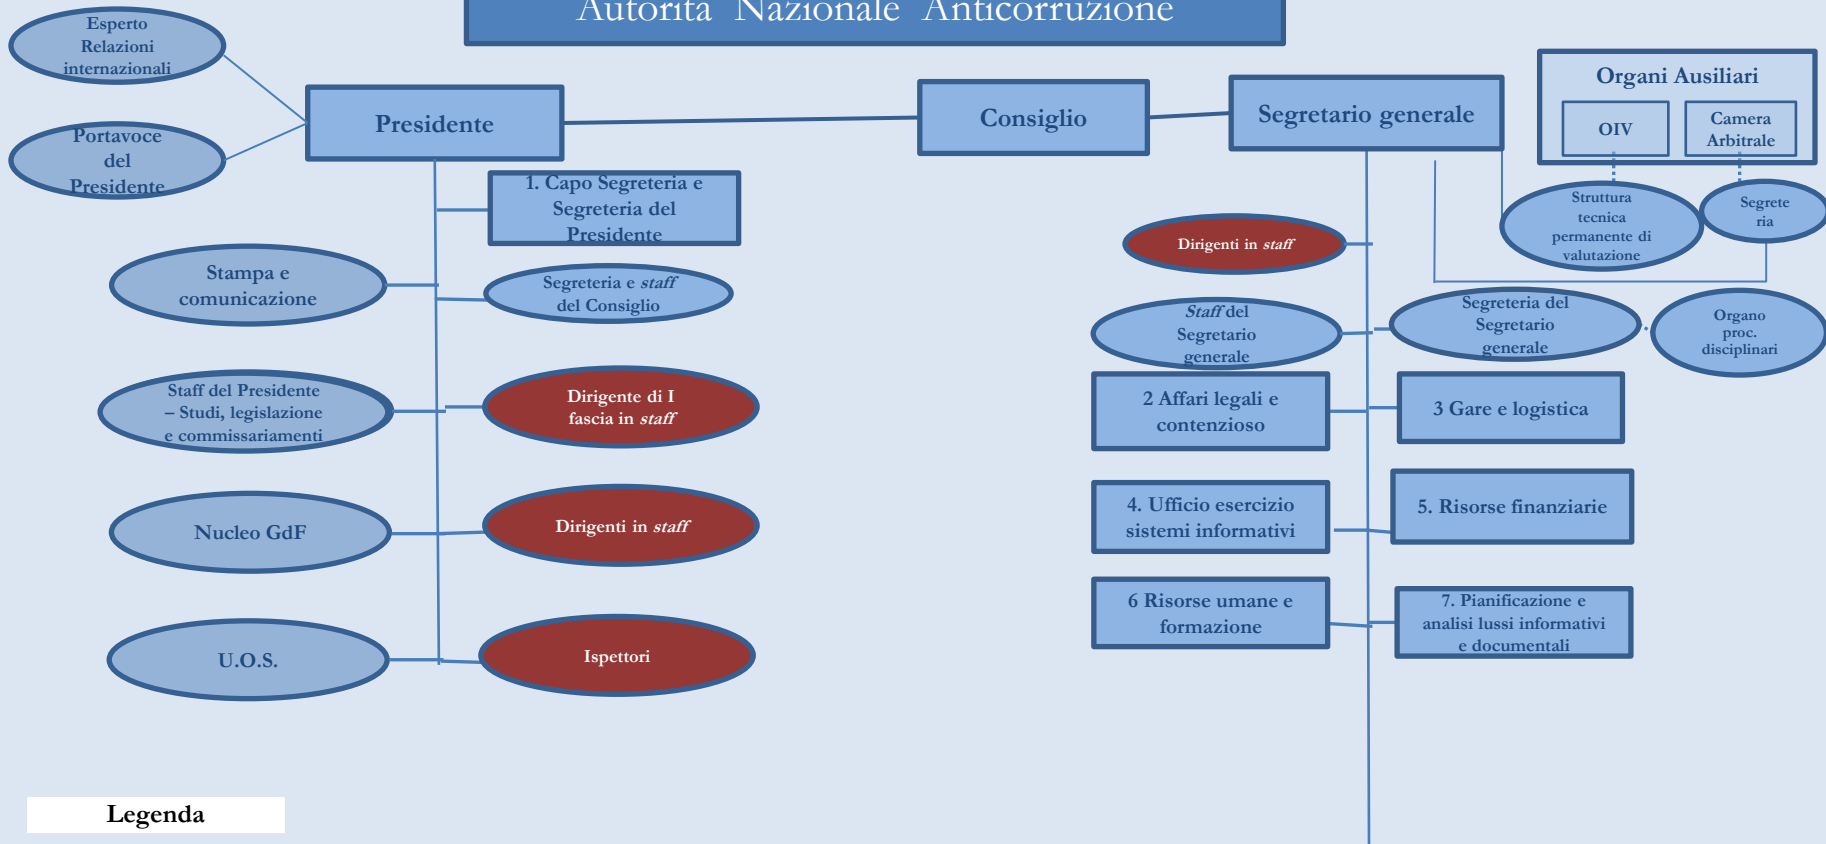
Autorità Nazionale Anticorruzione

Esperto Relazioni internazionali

Portavoce del Presidente

Presidente

Consiglio

Segretario generale

Organi Ausiliari

OIV

Camera Arbitrale

1. Capo Segreteria e Segreteria del Presidente

Struttura tecnica permanente di valutazione

Segreteria

Dirigenti in *staff*

Stampa e comunicazione

Segreteria e *staff* del Consiglio

*Staff* del Segretario generale

Segreteria del Segretario generale

Organo proc. disciplinari

Staff del Presidente – Studi, legislazione e commissariamenti

Dirigente di I fascia in *staff*

2 Affari legali e contenzioso

3 Gare e logistica

4. Ufficio esercizio sistemi informativi

5. Risorse finanziarie

Nucleo GdF

Dirigenti in *staff*

6 Risorse umane e formazione

7. Pianificazione e analisi lussi informativi e documentali

U.O.S.

Ispettori

Legenda